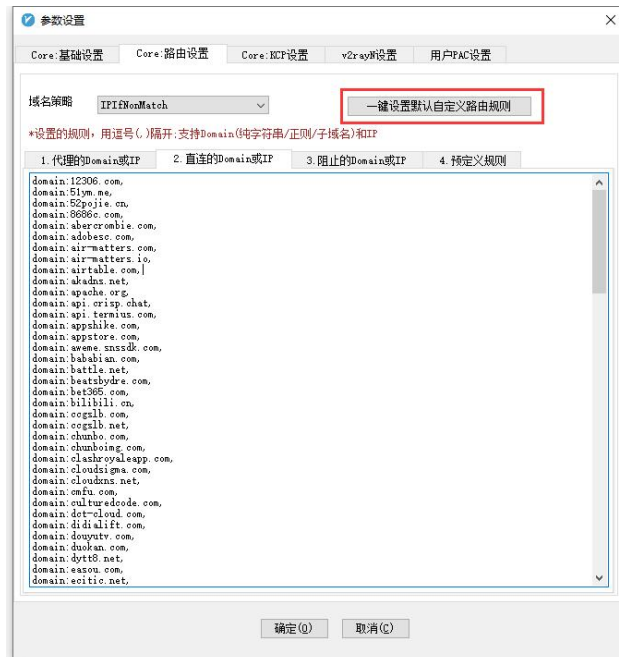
参数设置

Core:基础设置
Core:路由设置
Core:KCP设置
v2rayN设置
用户PAC设置

域名策略
IPIfNonMatch
一键设置默认自定义路由规则

*设置的规则，用逗号(,)隔开;支持Domain(纯字符串/正则/子域名)和IP

1.代理的Domain或IP
2.直连的Domain或IP
3.阻止的Domain或IP
4.预定义规则

domain:12306.com,
domain:51ym.me,
domain:52pojie.cn,
domain:8686c.com,
domain:abercrombie.com,
domain:adobesc.com,
domain:air-matters.com,
domain:air-matters.io,
domain:airtable.com,
domain:akadns.net,
domain:apache.org,
domain:api.crisp.chat,
domain:api.termius.com,
domain:appshike.com,
domain:appstore.com,
domain:aweme.snssdk.com,
domain:bababian.com,
domain:battle.net,
domain:beatsbydre.com,
domain:bet365.com,
domain:bilibili.cn,
domain:ccgslb.com,
domain:ccgslb.net,
domain:chunbo.com,
domain:chunboimg.com,
domain:clashroyaleapp.com,
domain:cloudsigma.com,
domain:cloudxns.net,
domain:cmfu.com,
domain:culturedcode.com,
domain:dct-cloud.com,
domain:didialift.com,
domain:douyutv.com,
domain:duokan.com,
domain:dytt8.net,
domain:easou.com,
domain:ecitic.net,

确定(O)
取消(C)